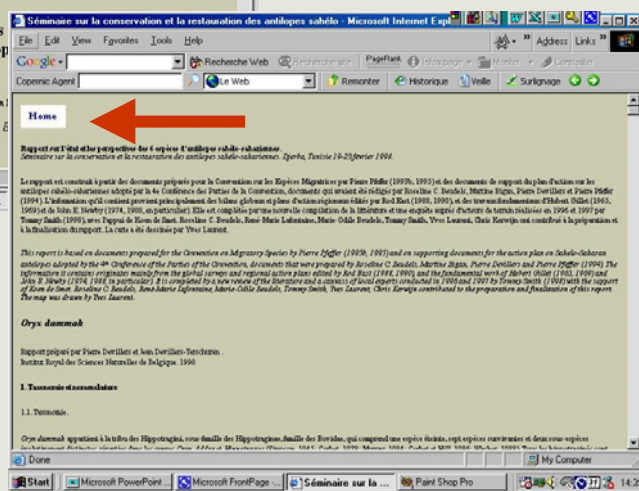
Séminaire sur la conservation et la restauration des antilopes sahélo - Microsoft Internet Expl

File Edit View Favorites Tools Help

Address Links

Google Recherche Web Recherche site PageRank Infos page Monter Surligner

Copernic Agent Le Web Remonter Historique Veille Surlignage

Home

Rapport sur l'état et les perspectives des 6 espèces d'antilopes sahélo-sahariennes.
Séminaire sur la conservation et la restauration des antilopes sahélo-sahariennes. Djerba, Tunisie 19-25 février 1998.

Le rapport est construit à partir des documents préparés pour la Convention sur les Espèces Migratrices par Pierre Pfeffer (1993b, 1995) et des documents de support du plan d'action sur les antilopes sahélo-sahariennes adopté par la 4e Conférence des Parties de la Convention, documents qui avaient été rédigés par Roseline C. Beudels, Martine Bigan, Pierre Devillers et Pierre Pfeffer (1994). L'information qu'il contient provient principalement des bilans globaux et plans d'action régionaux édités par Rod East (1988, 1990), et des travaux fondamentaux d'Hubert Gillet (1965, 1969) et de John E. Newby (1974, 1988, en particulier). Elle est complétée par une nouvelle compilation de la littérature et une enquête auprès d'acteurs de terrain réalisée en 1996 et 1997 par Tommy Smith (1998), avec l'appui de Koen de Smet, Roseline C. Beudels, René-Marie Lafontaine, Marie-Odile Beudels, Tommy Smith, Yves Laurent, Chris Kerwijn ont contribué à la préparation et à la finalisation du rapport. La carte a été dessinée par Yves Laurent.

This report is based on documents prepared for the Convention on Migratory Species by Pierre Pfeffer (1993b, 1995) and on supporting documents for the action plan on Sahelo-Saharan antelopes adopted by the 4th Conference of the Parties of the Convention, documents that were prepared by Roseline C. Beudels, Martine Bigan, Pierre Devillers and Pierre Pfeffer (1994). The information it contains originates mainly from the global surveys and regional action plans edited by Rod East (1988, 1990) and the fundamental work of Hubert Gillet (1965, 1969) and John E. Newby (1974, 1988, in particular). It is completed by a new review of the literature and a canvass of local experts conducted in 1996 and 1997 by Tommy Smith (1998) with the support of Koen de Smet, Roseline C. Beudels, René-Marie Lafontaine, Marie-Odile Beudels, Tommy Smith, Yves Laurent, Chris Kerwijn contributed to the preparation and finalization of this report. The map was drawn by Yves Laurent.

Oryx dammah

Rapport préparé par Pierre Devillers et Jean Devillers-Terschuren.
Institut Royal des Sciences Naturelles de Belgique. 1998

1. Taxonomie et nomenclature

1.1. Taxonomie.

Oryx dammah appartient à la tribu des Hippotragini, sous-famille des Hippotraginae, famille des Bovidae, qui comprend une espèce éteinte, sept espèces survivantes et deux sous-espèces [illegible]

Done My Computer

Start Microsoft PowerPoint ... Microsoft FrontPage - ... Séminaire sur la ... Paint Shop Pro 14:2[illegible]